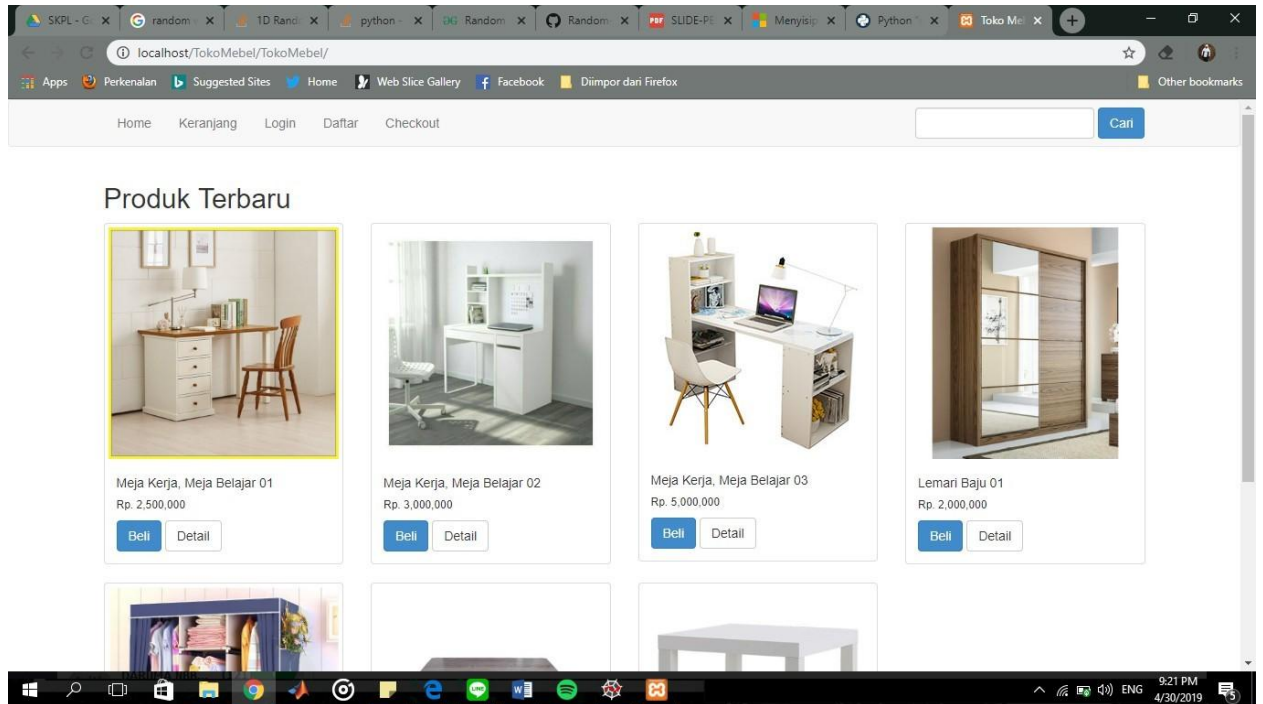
SKPL - G × random × 1D Rand × python × Random × Random × SLIDE-PE × Menyisip × Python × Toko Me ×

localhost/TokoMebel/TokoMebel/

Apps Perkenalan Suggested Sites Home Web Slice Gallery Facebook Diimpor dari Firefox Other bookmarks

Home Keranjang Login Daftar Checkout Cari

Produk Terbaru

Meja Kerja, Meja Belajar 01
Rp. 2,500,000
Beli Detail

Meja Kerja, Meja Belajar 02
Rp. 3,000,000
Beli Detail

Meja Kerja, Meja Belajar 03
Rp. 5,000,000
Beli Detail

Lemari Baju 01
Rp. 2,000,000
Beli Detail

ENG 9:21 PM 4/30/2019